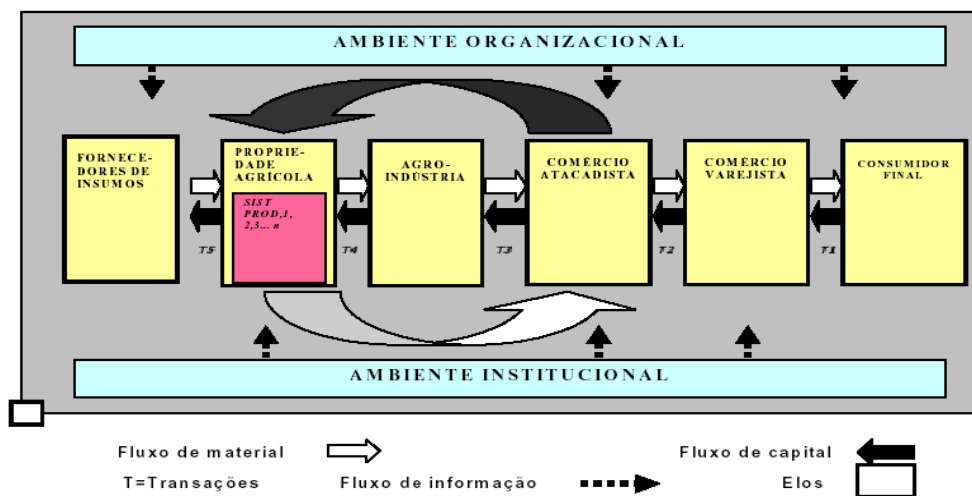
AMBIENTE ORGANIZACIONAL

FORNECEDORES DE INSUMOS

PROPRIEDADE AGRÍCOLA

SIST PROD,1, 2,3... n

AGROINDÚSTRIA

COMÉRCIO ATACADISTA

COMÉRCIO VAREJISTA

CONSUMIDOR FINAL

T5

T4

T3

T2

T1

AMBIENTE INSTITUCIONAL

Fluxo de material

Fluxo de capital

T=Transações

Fluxo de informação

Elos